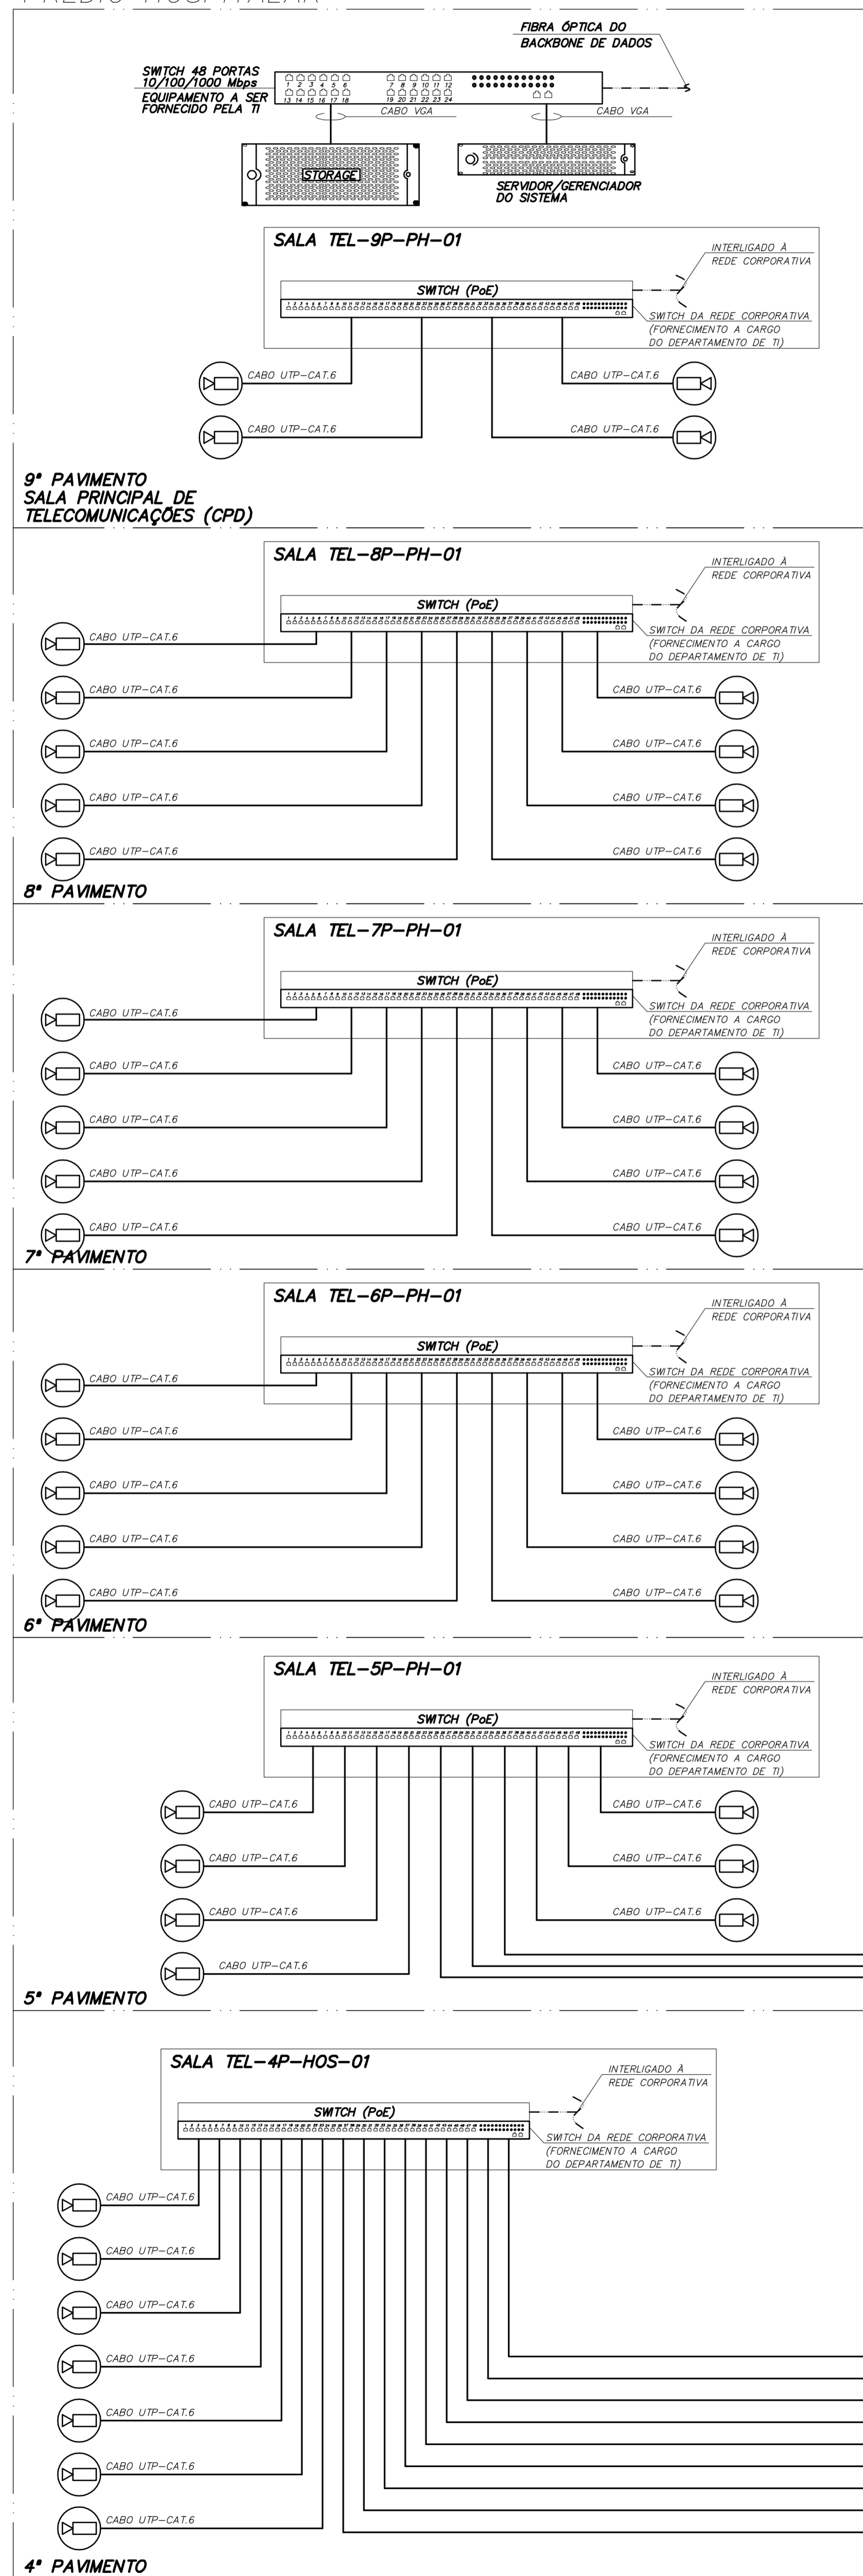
PRÉDIO HOSPITALAR

FIBRA ÓPTICA DO BACKBONE DE DADOS

SWITCH 48 PORTAS 10/100/1000 Mbps
EQUIPAMENTO A SER FORNECIDO PELA TI

1 2 3 4 5 6 7 8 9 10 11 12
13 14 15 16 17 18 19 20 21 22 23 24

CABO VGA
CABO VGA

STORAGE

SERVIDOR/GERENCIADOR DO SISTEMA

SALA TEL-9P-PH-01
INTERLIGADO À REDE CORPORATIVA
SWITCH (PoE)
SWITCH DA REDE CORPORATIVA (FORNECIMENTO A CARGO DO DEPARTAMENTO DE TI)
CABO UTP-CAT.6
CABO UTP-CAT.6
CABO UTP-CAT.6
CABO UTP-CAT.6

9° PAVIMENTO
SALA PRINCIPAL DE TELECOMUNICAÇÕES (CPD)

SALA TEL-8P-PH-01
INTERLIGADO À REDE CORPORATIVA
SWITCH (PoE)
SWITCH DA REDE CORPORATIVA (FORNECIMENTO A CARGO DO DEPARTAMENTO DE TI)
CABO UTP-CAT.6
CABO UTP-CAT.6
CABO UTP-CAT.6
CABO UTP-CAT.6
CABO UTP-CAT.6
CABO UTP-CAT.6
CABO UTP-CAT.6
CABO UTP-CAT.6
CABO UTP-CAT.6
8° PAVIMENTO

SALA TEL-7P-PH-01
INTERLIGADO À REDE CORPORATIVA
SWITCH (PoE)
SWITCH DA REDE CORPORATIVA (FORNECIMENTO A CARGO DO DEPARTAMENTO DE TI)
CABO UTP-CAT.6
CABO UTP-CAT.6
CABO UTP-CAT.6
CABO UTP-CAT.6
CABO UTP-CAT.6
CABO UTP-CAT.6
CABO UTP-CAT.6
CABO UTP-CAT.6
CABO UTP-CAT.6
7° PAVIMENTO

SALA TEL-6P-PH-01
INTERLIGADO À REDE CORPORATIVA
SWITCH (PoE)
SWITCH DA REDE CORPORATIVA (FORNECIMENTO A CARGO DO DEPARTAMENTO DE TI)
CABO UTP-CAT.6
CABO UTP-CAT.6
CABO UTP-CAT.6
CABO UTP-CAT.6
CABO UTP-CAT.6
CABO UTP-CAT.6
CABO UTP-CAT.6
CABO UTP-CAT.6
CABO UTP-CAT.6
6° PAVIMENTO

SALA TEL-5P-PH-01
INTERLIGADO À REDE CORPORATIVA
SWITCH (PoE)
SWITCH DA REDE CORPORATIVA (FORNECIMENTO A CARGO DO DEPARTAMENTO DE TI)
CABO UTP-CAT.6
CABO UTP-CAT.6
CABO UTP-CAT.6
CABO UTP-CAT.6
CABO UTP-CAT.6
CABO UTP-CAT.6
CABO UTP-CAT.6
5° PAVIMENTO

SALA TEL-4P-HOS-01
INTERLIGADO À REDE CORPORATIVA
SWITCH (PoE)
SWITCH DA REDE CORPORATIVA (FORNECIMENTO A CARGO DO DEPARTAMENTO DE TI)
CABO UTP-CAT.6
CABO UTP-CAT.6
CABO UTP-CAT.6
CABO UTP-CAT.6
CABO UTP-CAT.6
CABO UTP-CAT.6
CABO UTP-CAT.6
4° PAVIMENTO